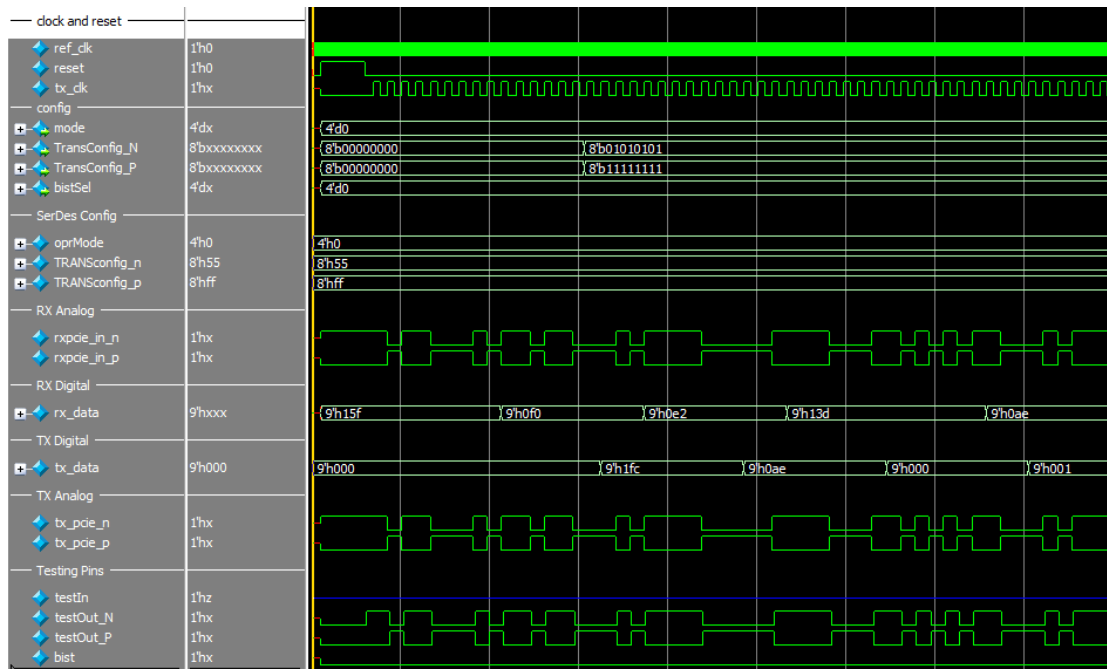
clock and reset
ref_clk 1'h0
reset 1'h0
tx_clk 1'hx
config
mode 4'dx 4'd0
TransConfig_N 8'bxxxxxxxx 8'b00000000 8'b01010101
TransConfig_P 8'bxxxxxxxx 8'b00000000 8'b11111111
bistSel 4'dx 4'd0
SerDes Config
oprMode 4'h0 4'h0
TRANSconfig_n 8'h55 8'h55
TRANSconfig_p 8'hff 8'hff
RX Analog
rxpcie_in_n 1'hx
rxpcie_in_p 1'hx
RX Digital
rx_data 9'hxxx 9'h15f 9'h0f0 9'h0e2 9'h13d 9'h0ae
TX Digital
tx_data 9'h000 9'h000 9'h1fc 9'h0ae 9'h000 9'h001
TX Analog
tx_pcie_n 1'hx
tx_pcie_p 1'hx
Testing Pins
testIn 1'hz
testOut_N 1'hx
testOut_P 1'hx
bist 1'hx